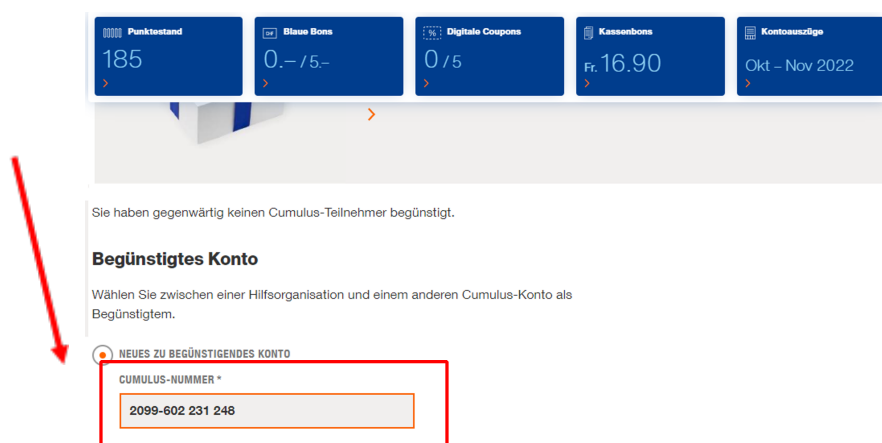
Punktestand
185
>

Blaue Bons
0.– / 5.–
>

Digitale Coupons
0 / 5
>

Kassenbons
Fr. 16.90
>

Kontoauszüge
Okt – Nov 2022
>

>

Sie haben gegenwärtig keinen Cumulus-Teilnehmer begünstigt.

Begünstigtes Konto

Wählen Sie zwischen einer Hilfsorganisation und einem anderen Cumulus-Konto als Begünstigtem.

NEUES ZU BEGÜNSTIGENDES KONTO

CUMULUS-NUMMER *

2099-602 231 248